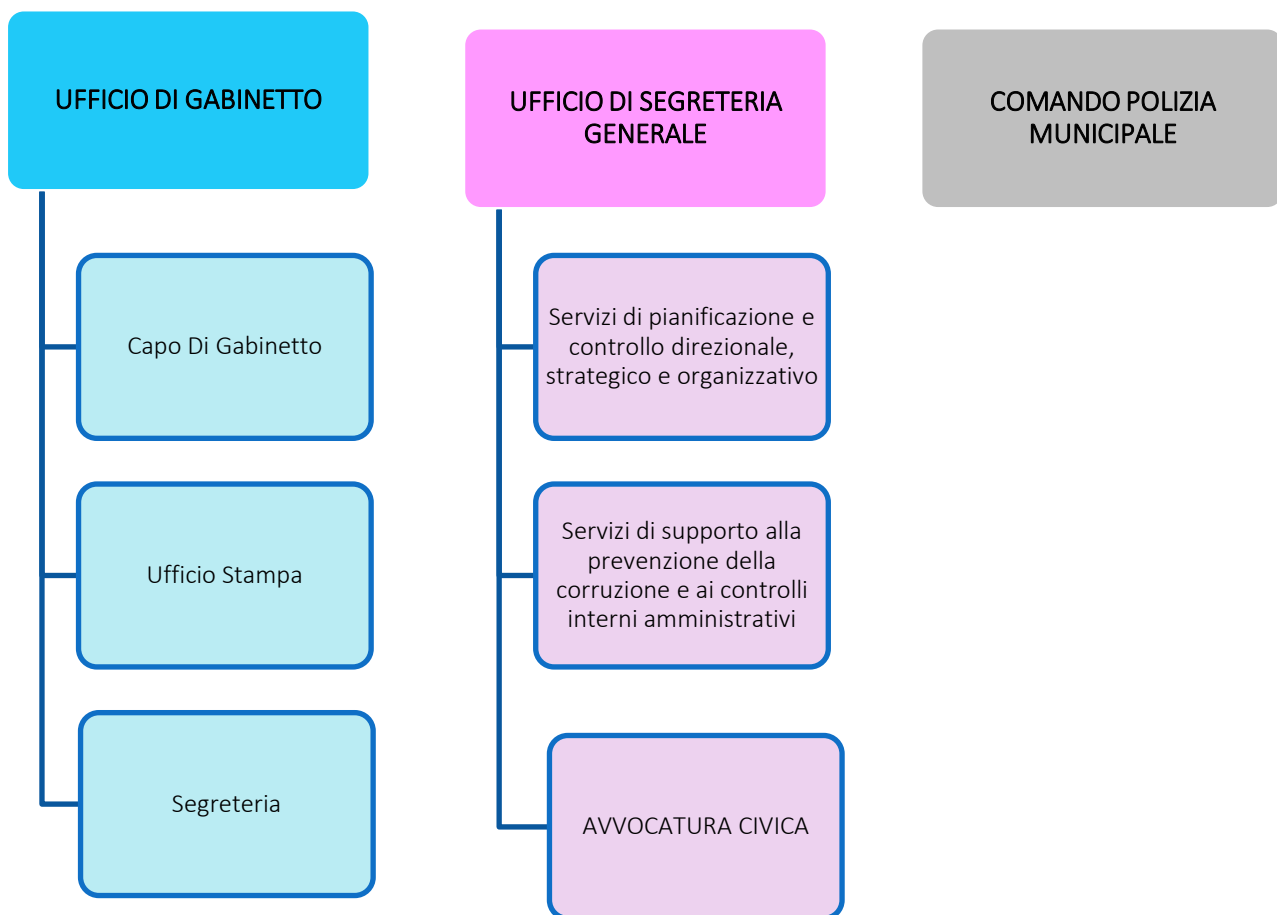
UFFICIO DI GABINETTO

Capo Di Gabinetto

Ufficio Stampa

Segreteria

UFFICIO DI SEGRETERIA GENERALE

Servizi di pianificazione e controllo direzionale, strategico e organizzativo

Servizi di supporto alla prevenzione della corruzione e ai controlli interni amministrativi

AVVOCATURA CIVICA

COMANDO POLIZIA MUNICIPALE